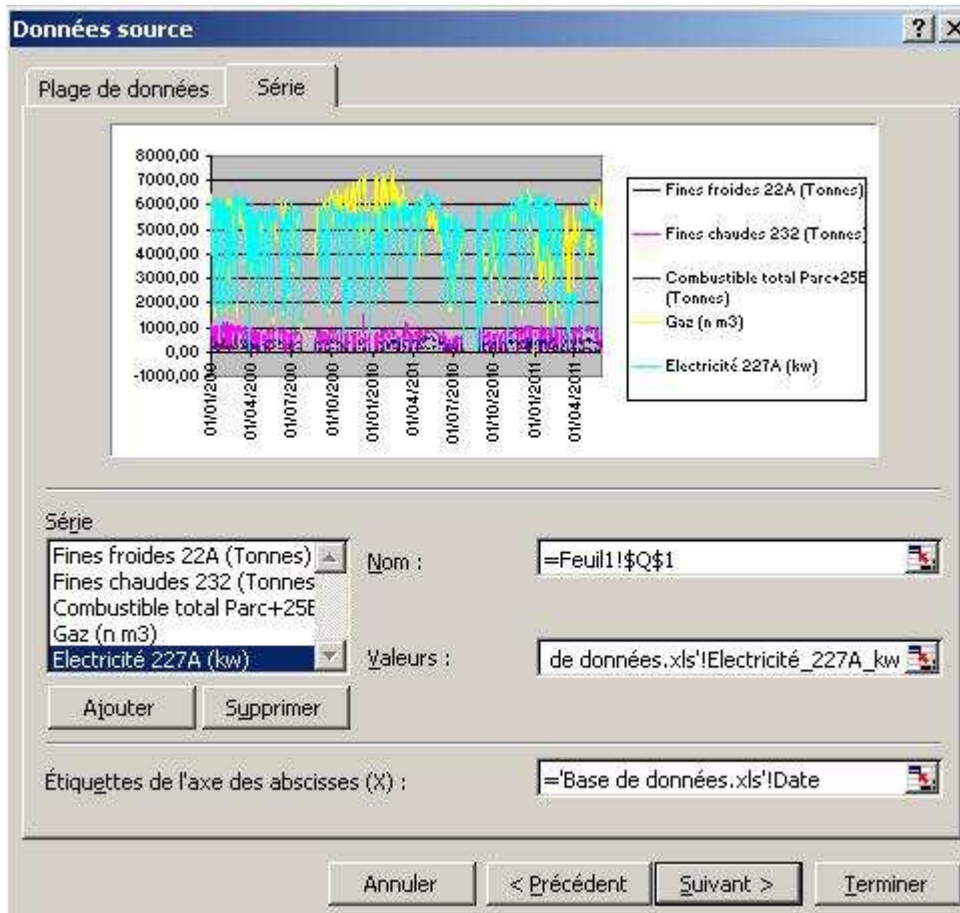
Données source

? X

Plage de données | Série

8000,00
7000,00
6000,00
5000,00
4000,00
3000,00
2000,00
1000,00
0,00
-1000,00

01/01/200
01/04/200
01/07/200
01/10/200
01/01/2010
01/04/201
01/07/2010
01/10/2010
01/01/2011
01/04/2011

Fines froides 22A (Tonnes)
Fines chaudes 232 (Tonnes)
Combustible total Parc+25E (Tonnes)
Gaz (n m3)
Electricité 227A (kw)

Série

Fines froides 22A (Tonnes)
Fines chaudes 232 (Tonnes
Combustible total Parc+25E
Gaz (n m3)
Electricité 227A (kw)

Nom : =Feuil1!$Q$1

Valeurs : de données.xls'!Electricité_227A_kw

Ajouter | Supprimer

Étiquettes de l'axe des abscisses (X) : ='Base de données.xls'!Date

Annuler | < Précédent | Suivant > | Terminer